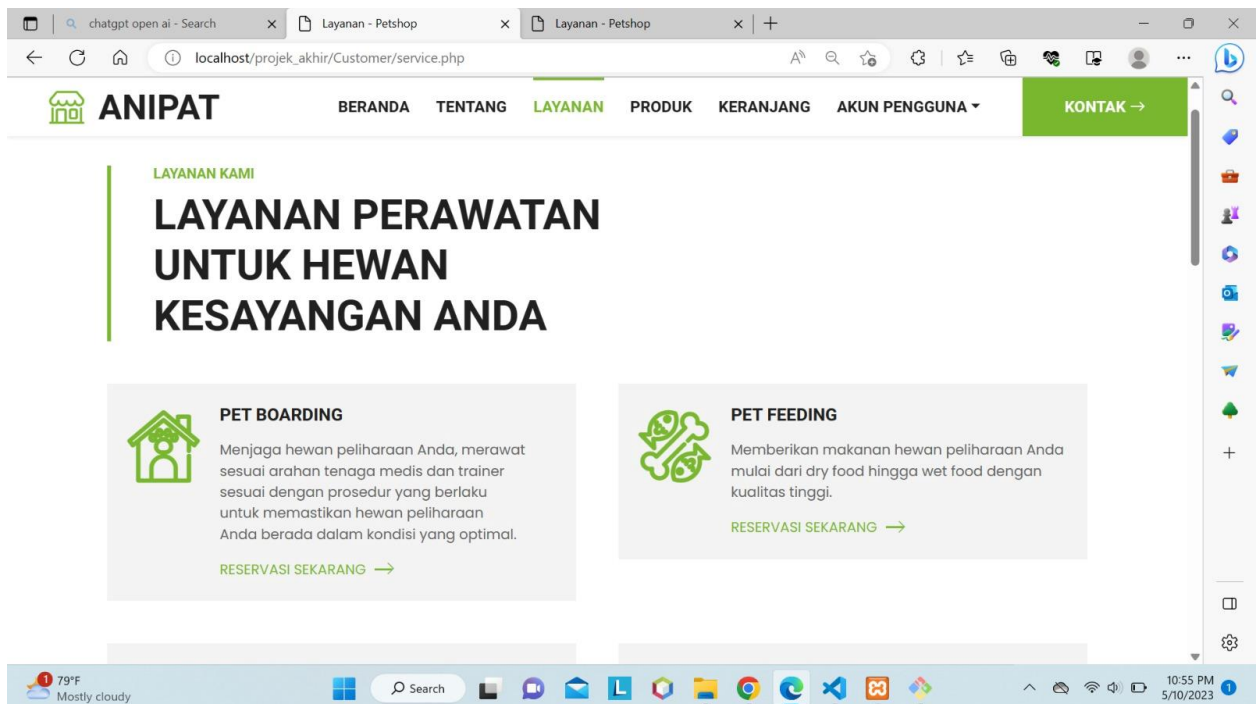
chatgpt open ai - Search
Layanan - Petshop
Layanan - Petshop
localhost/projek_akhir/Customer/service.php

ANIPAT
BERANDA TENTANG LAYANAN PRODUK KERANJANG AKUN PENGGUNA ▾ KONTAK →

LAYANAN KAMI
LAYANAN PERAWATAN UNTUK HEWAN KESAYANGAN ANDA

PET BOARDING
Menjaga hewan peliharaan Anda, merawat sesuai arahan tenaga medis dan trainer sesuai dengan prosedur yang berlaku untuk memastikan hewan peliharaan Anda berada dalam kondisi yang optimal.
RESERVASI SEKARANG →

PET FEEDING
Memberikan makanan hewan peliharaan Anda mulai dari dry food hingga wet food dengan kualitas tinggi.
RESERVASI SEKARANG →

79°F
Mostly cloudy
Search
10:55 PM
5/10/2023